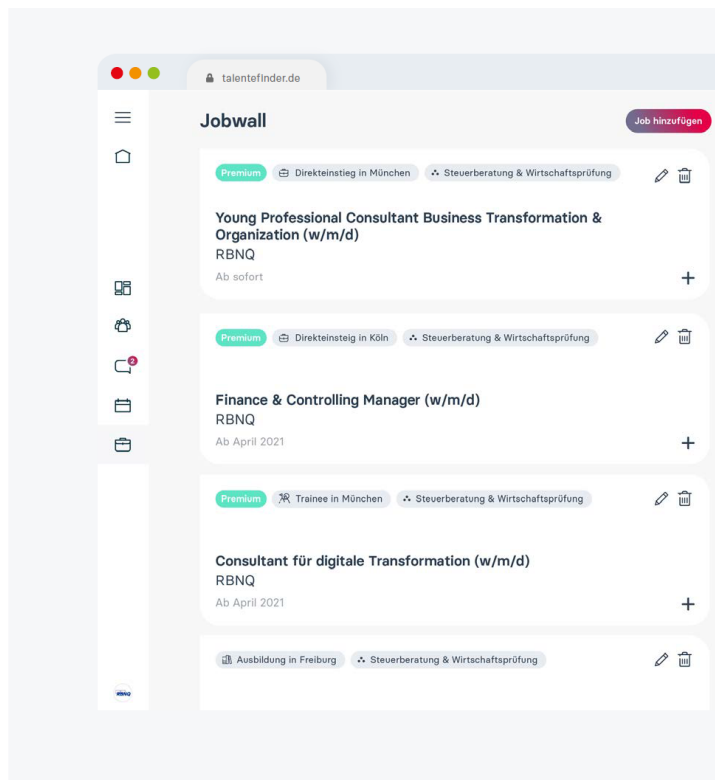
talentefinder.de

Jobwall

Job hinzufügen

Premium Direkteinstieg in München Steuerberatung & Wirtschaftsprüfung

Young Professional Consultant Business Transformation & Organization (w/m/d)
RBNQ
Ab sofort

Premium Direkteinstieg in Köln Steuerberatung & Wirtschaftsprüfung

Finance & Controlling Manager (w/m/d)
RBNQ
Ab April 2021

Premium Trainee in München Steuerberatung & Wirtschaftsprüfung

Consultant für digitale Transformation (w/m/d)
RBNQ
Ab April 2021

Ausbildung in Freiburg Steuerberatung & Wirtschaftsprüfung

2

RBNQ